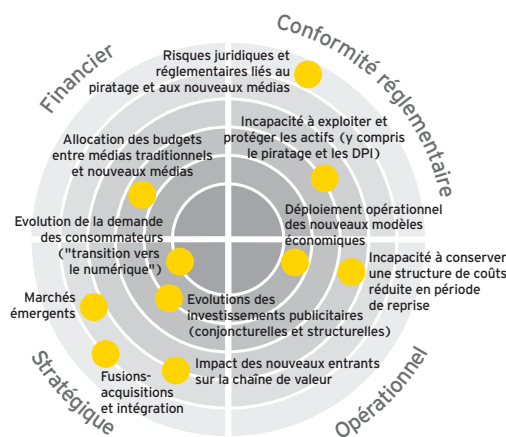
Financier

Conformité réglementaire

Stratégique

Opérationnel

Risques juridiques et réglementaires liés au piratage et aux nouveaux médias

Allocation des budgets entre médias traditionnels et nouveaux médias

Incapacité à exploiter et protéger les actifs (y compris le piratage et les DPI)

Evolution de la demande des consommateurs ("transition vers le numérique")

Déploiement opérationnel des nouveaux modèles économiques

Incapacité à conserver une structure de coûts réduite en période de reprise

Marchés émergents

Evolutions des investissements publicitaires (conjoncturelles et structurelles)

Fusions-acquisitions et intégration

Impact des nouveaux entrants sur la chaîne de valeur